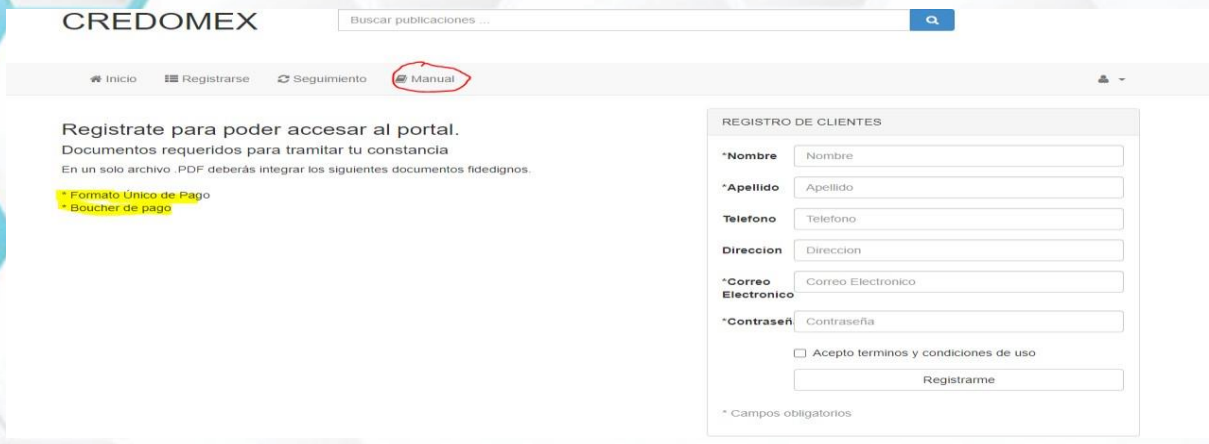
CREDOMEX

Buscar publicaciones ...

Inicio Registrarse Seguimiento Manual

Registrate para poder accesar al portal.

Documentos requeridos para tramitar tu constancia

En un solo archivo .PDF deberás integrar los siguientes documentos fidedignos.

* Formato Único de Pago
* Boucher de pago

REGISTRO DE CLIENTES

*Nombre Nombre

*Apellido Apellido

Telefono Telefono

Direccion Direccion

*Correo Electronico Correo Electronico

*Contraseñ Contraseña

Acepto terminos y condiciones de uso

Registrarme

* Campos obligatorios